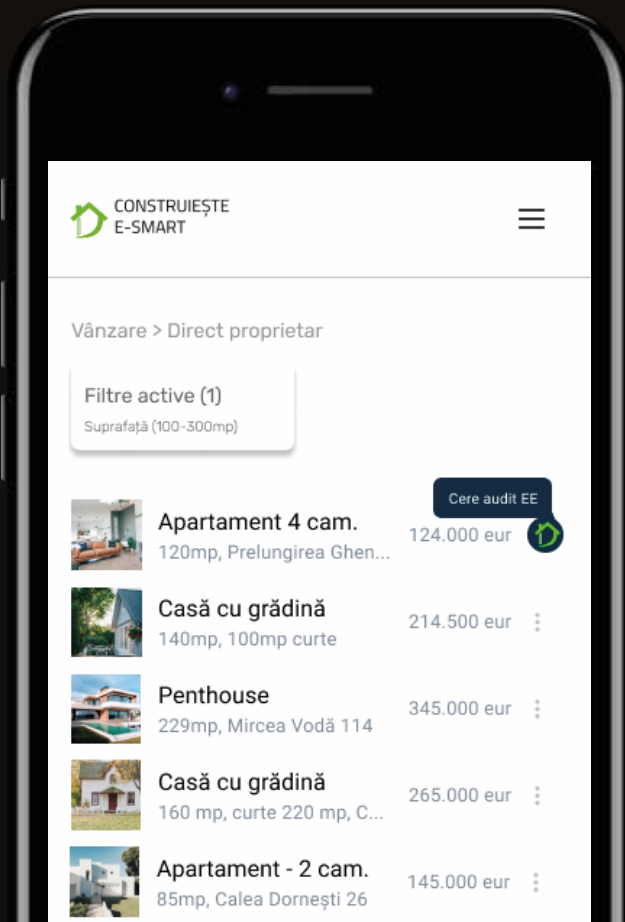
CONSTRUIEȘTE
E-SMART

Vânzare > Direct proprietar

Filtre active (1)
Suprafață (100-300mp)

Cere audit EE

Apartament 4 cam.
120mp, Prelungirea Ghen...
124.000 eur

Casă cu grădină
140mp, 100mp curte
214.500 eur

Penthouse
229mp, Mircea Vodă 114
345.000 eur

Casă cu grădină
160 mp, curte 220 mp, C...
265.000 eur

Apartament - 2 cam.
85mp, Calea Dornești 26
145.000 eur